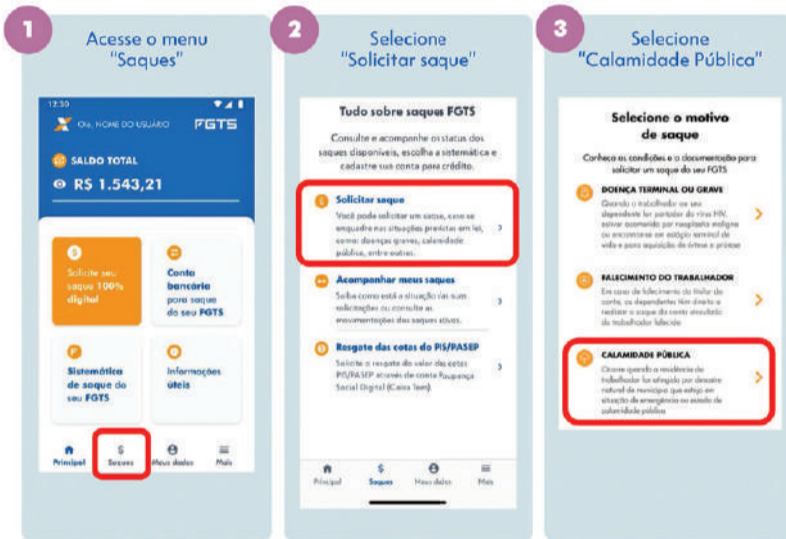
1
Acesse o menu "Saques"

12:30
Olá, NOME DO USUÁRIO
FGTS
SALDO TOTAL
R$ 1.543,21

Solicite seu saque 100% digital

Conta bancária para saque do seu FGTS

Sistemática de saque do seu FGTS

Informações úteis

Principal
Saques
Meus dados
Mais

2
Selecione "Solicitar saque"

Tudo sobre saques FGTS
Consulte e acompanhe os status dos saques disponíveis, escolha a sistemática e cadastre sua conta para crédito.

Solicitar saque
Você pode solicitar um saque, caso se enquadre nas situações previstas em lei, como: doenças graves, calamidade pública, entre outras.

Acompanhar meus saques
Saiba como está a situação das suas solicitações ou consulte as movimentações dos saques ativos.

Resgate das cotas do PIS/PASEP
Solicite o resgate do valor das cotas PIS/PASEP através da conta Poupança Social Digital (Caixa Tem).

Principal
Saques
Meus dados
Mais

3
Selecione "Calamidade Pública"

Selecione o motivo de saque
Conheça as condições e a documentação para solicitar um saque do seu FGTS

DOENÇA TERMINAL OU GRAVE
Quando o trabalhador ou seu dependente for portador do vírus HIV, estiver acometido por neoplasia maligna ou encontrar-se em estágio terminal de vida e para aquisição de órtese e prótese

FALECIMENTO DO TRABALHADOR
Em caso de falecimento do titular da conta, os dependentes têm direito a realizar o saque do conta vinculada do trabalhador falecido

CALAMIDADE PÚBLICA
Ocorre quando a residência do trabalhador for atingida por desastre natural de município que esteja em situação de emergência ou estado de calamidade pública